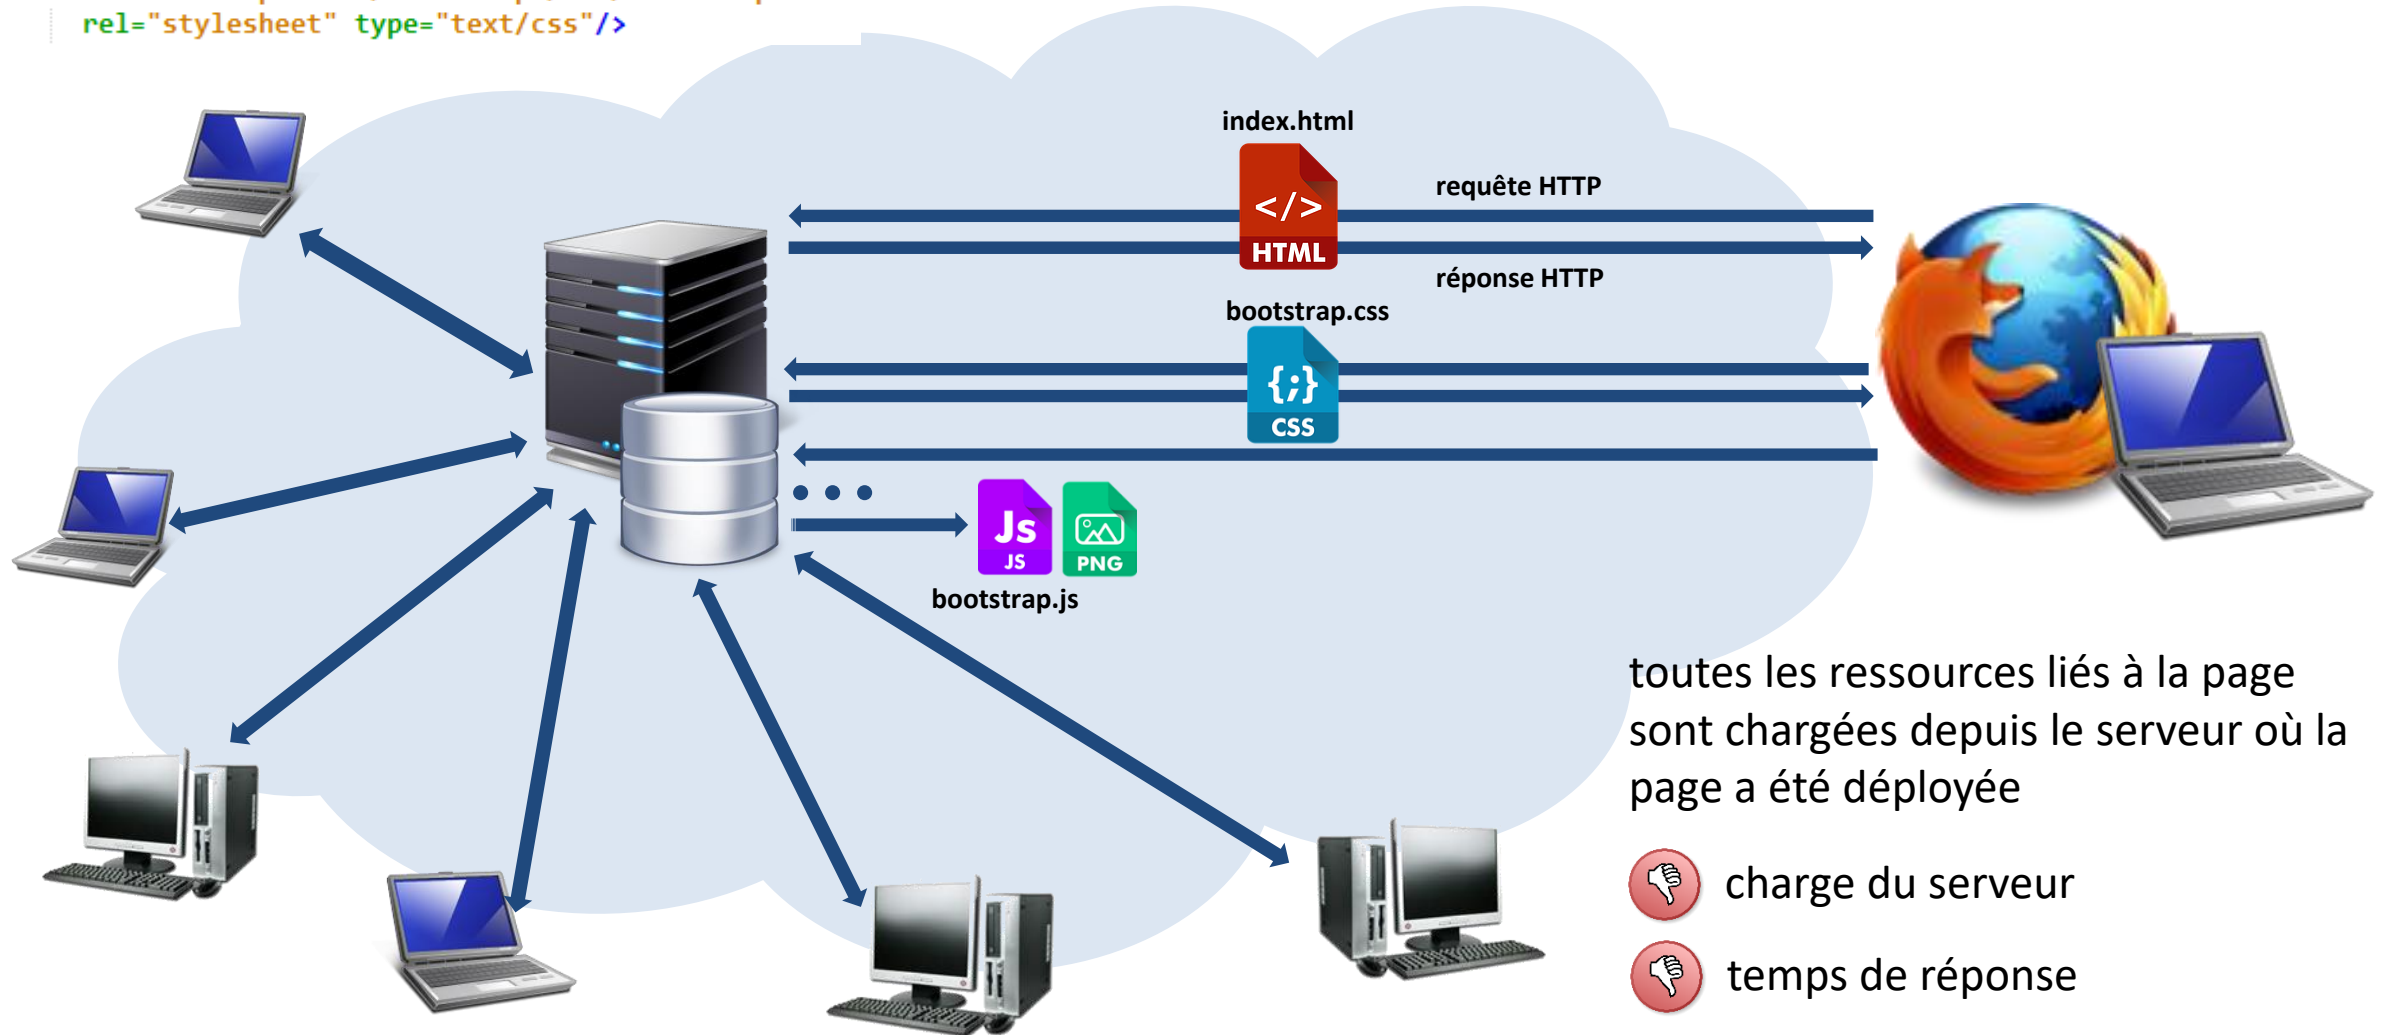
rel="stylesheet" type="text/css"/>

index.html

</>
HTML

requête HTTP

réponse HTTP

bootstrap.css

{;}
CSS

Js
JS

PNG

bootstrap.js

toutes les ressources liés à la page sont chargées depuis le serveur où la page a été déployée

charge du serveur

temps de réponse